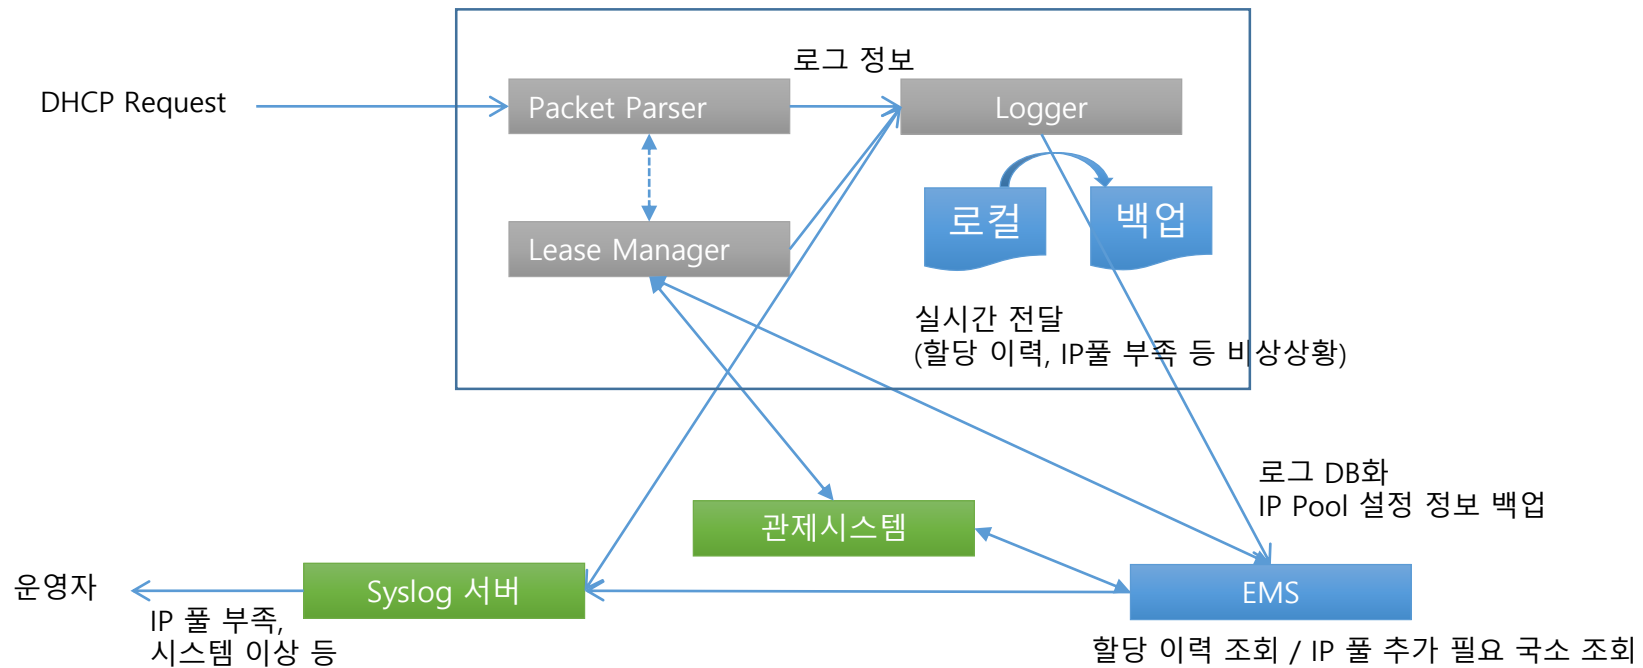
DHCP Request

로그 정보

Packet Parser

Logger

Lease Manager

로컬

백업

실시간 전달
(할당 이력, IP풀 부족 등 비상상황)

로그 DB화
IP Pool 설정 정보 백업

관제시스템

운영자

Syslog 서버

EMS

IP 풀 부족,
시스템 이상 등

할당 이력 조회 / IP 풀 추가 필요 국소 조회